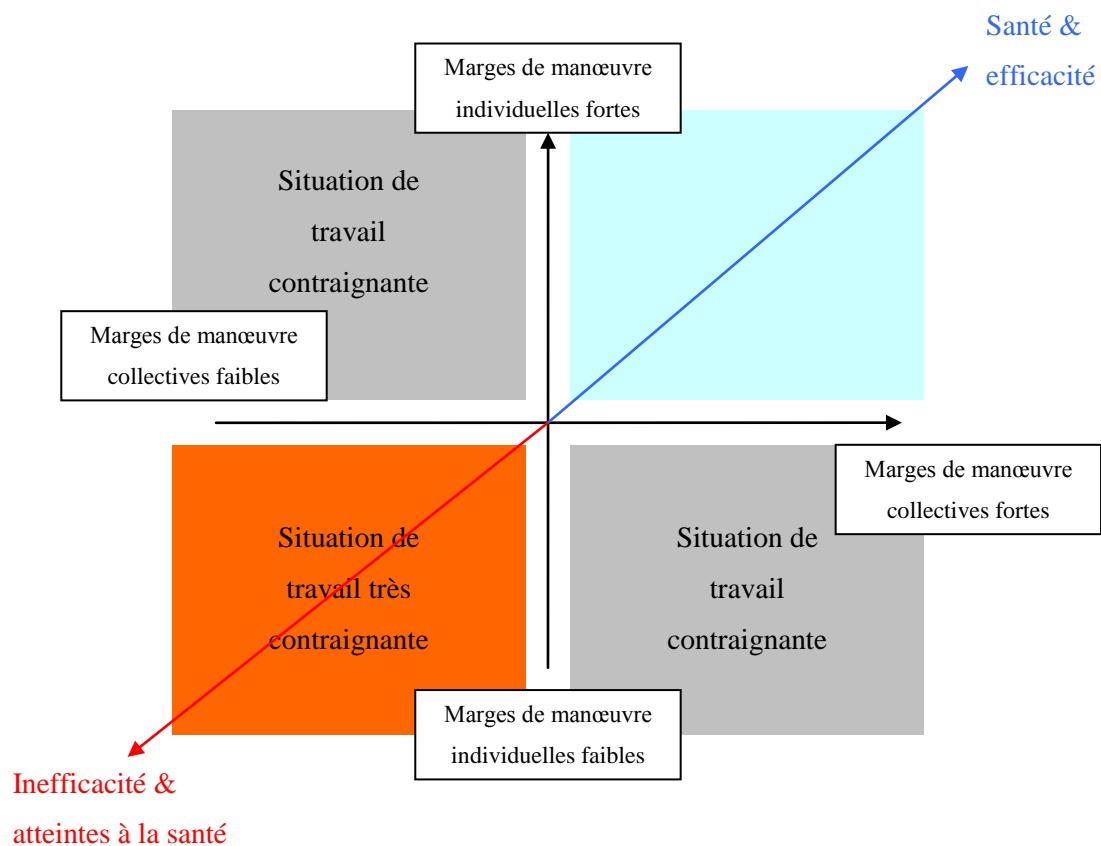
Santé & efficacité

Marges de manœuvre individuelles fortes

Situation de travail contraignante

Marges de manœuvre collectives faibles

Marges de manœuvre collectives fortes

Situation de travail très contraignante

Situation de travail contraignante

Marges de manœuvre individuelles faibles

Inefficacité & atteintes à la santé